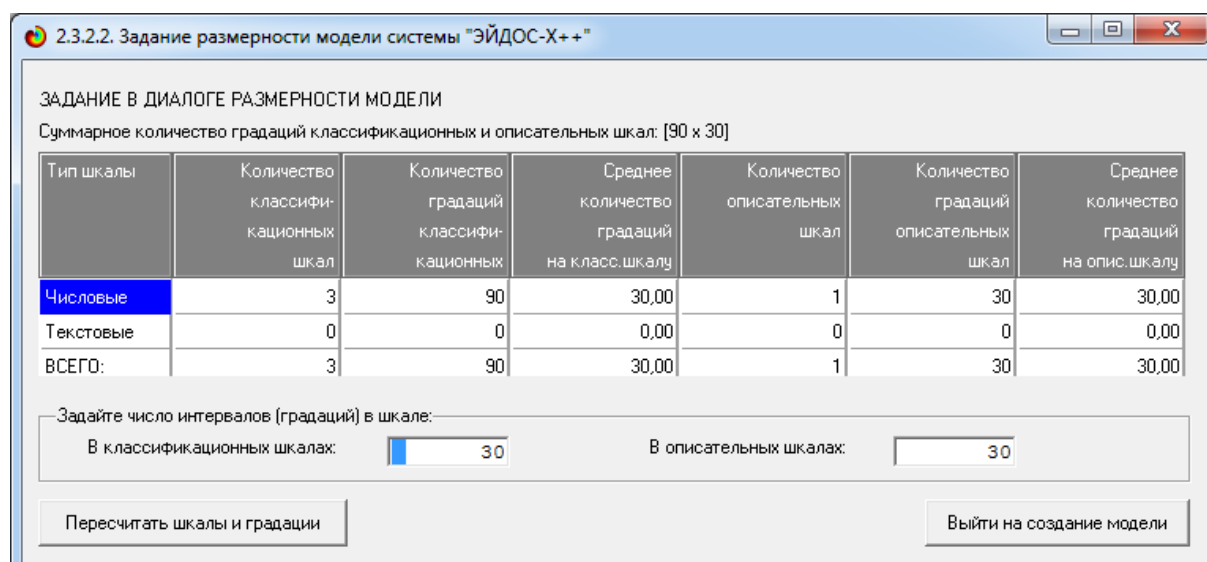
2.3.2.2. Задание размерности модели системы "ЭЙДОС-Х++"

ЗАДАНИЕ В ДИАЛОГЕ РАЗМЕРНОСТИ МОДЕЛИ

Суммарное количество градаций классификационных и описательных шкал: [90 x 30]

| Тип шкалы | Количество классификационных шкал | Количество градаций классификационных | Среднее количество градаций на класс.шкалу | Количество описательных шкал | Количество градаций описательных шкал | Среднее количество градаций на опис.шкалу |
|---|---|---|---|---|---|---|
| Числовые | 3 | 90 | 30,00 | 1 | 30 | 30,00 |
| Текстовые | 0 | 0 | 0,00 | 0 | 0 | 0,00 |
| ВСЕГО: | 3 | 90 | 30,00 | 1 | 30 | 30,00 |

Задайте число интервалов (градаций) в шкале:

В классификационных шкалах: 30

В описательных шкалах: 30

Пересчитать шкалы и градации

Выйти на создание модели